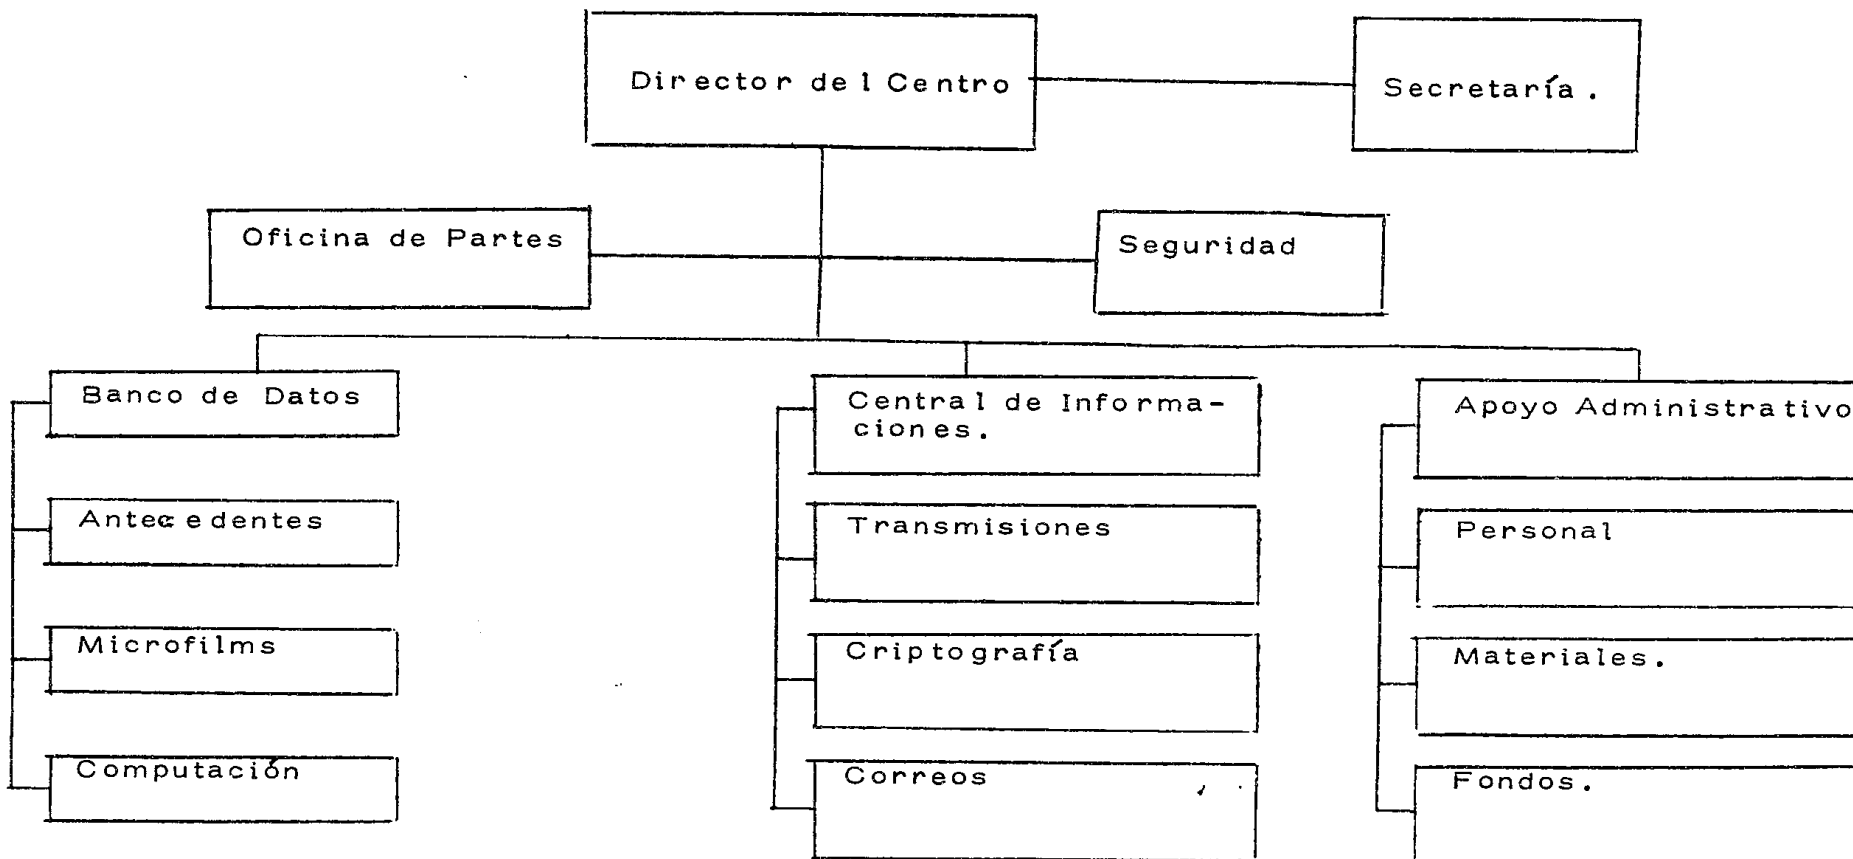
Director del Centro

Secretaría.

Oficina de Partes

Seguridad

Banco de Datos

Antecedentes

Microfilms

Computación

Central de Informaciones.

Transmisiones

Criptografía

Correos

Apoyo Administrativo

Personal

Materiales.

Fondos.